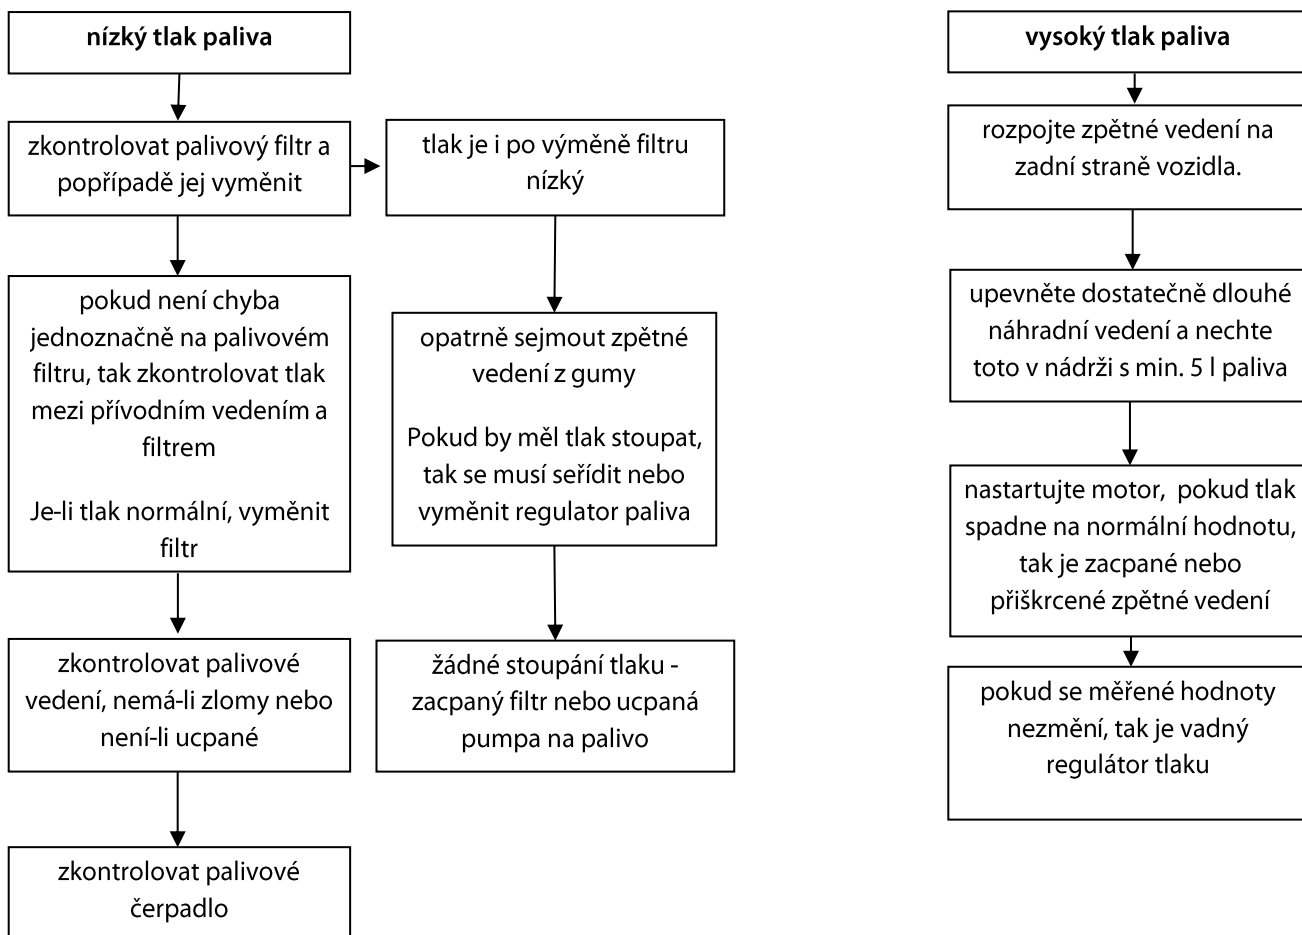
nízký tlak paliva

zkontrolovat palivový filtr a popřípadě jej vyměnit

tlak je i po výměně filtru nízký

pokud není chyba jednoznačně na palivovém filtru, tak zkontrolovat tlak mezi přívodním vedením a filtrem

Je-li tlak normální, vyměnit filtr

opatrně sejmout zpětné vedení z gumy

Pokud by měl tlak stoupat, tak se musí seřídit nebo vyměnit regulator paliva

zkontrolovat palivové vedení, nemá-li zlomy nebo není-li ucpané

žádné stoupání tlaku - zacpaný filtr nebo ucpaná pumpa na palivo

zkontrolovat palivové čerpadlo

vysoký tlak paliva

rozpojte zpětné vedení na zadní straně vozidla.

upevněte dostatečně dlouhé náhradní vedení a nechte toto v nádrži s min. 5 l paliva

nastartujte motor, pokud tlak spadne na normální hodnotu, tak je zacpané nebo přiškrcené zpětné vedení

pokud se měřené hodnoty nezmění, tak je vadný regulátor tlaku